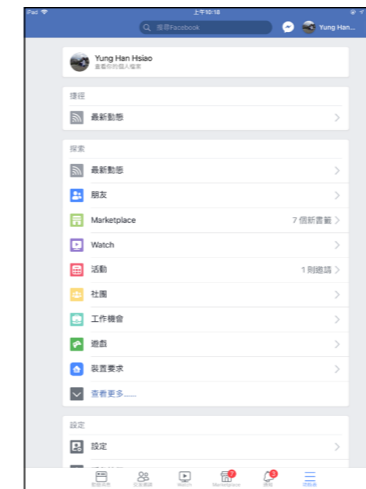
iPad
上午10:18
搜尋Facebook
Yung Han...

Yung Han Hsiao
查看你的個人檔案

捷徑
最新動態

探索
最新動態
朋友
Marketplace
7 個新書籤
Watch
活動
1 則邀請
社團
工作機會
遊戲
裝置要求
查看更多......

設定
設定

動態消息
交友邀請
Watch
Marketplace
7
通知
2
功能表